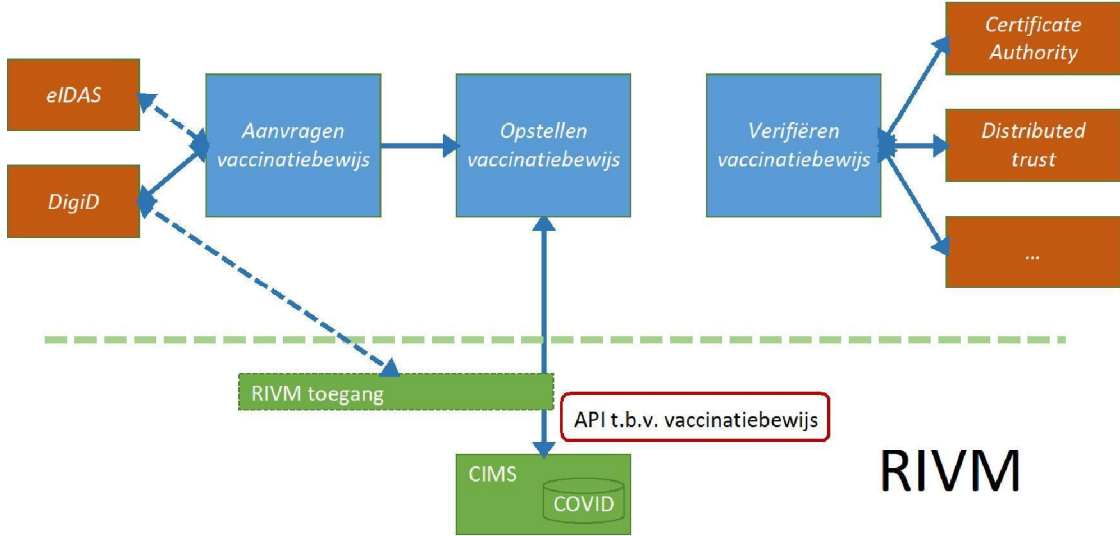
eIDAS

DigiD

Aanvragen vaccinatiebewijs

Opstellen vaccinatiebewijs

Verifiëren vaccinatiebewijs

Certificate Authority

Distributed trust

...

RIVM toegang

API t.b.v. vaccinatiebewijs

CIMS

COVID

RIVM